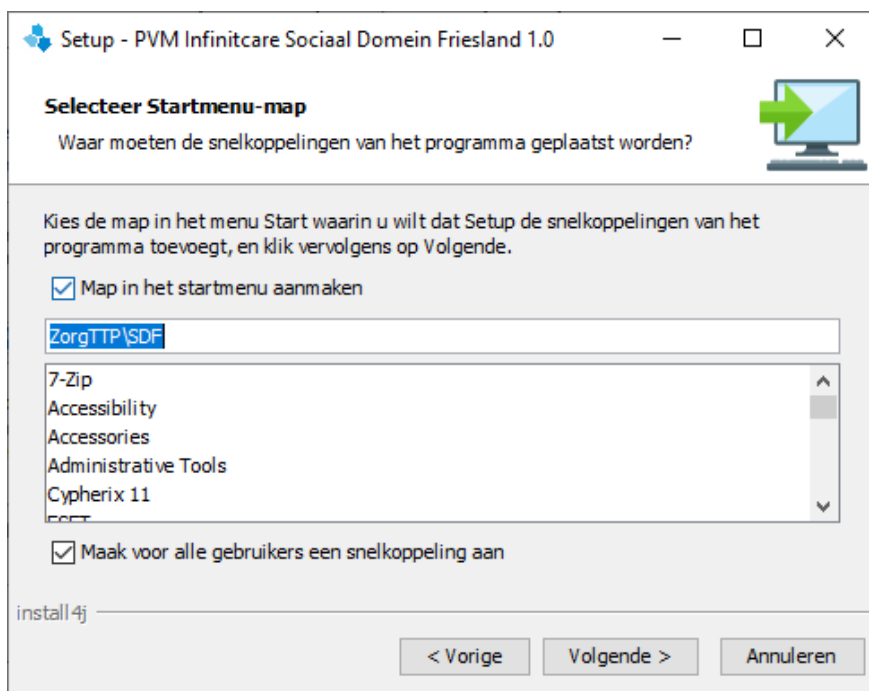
Setup - PVM Infinitcare Sociaal Domein Friesland 1.0

Selecteer Startmenu-map

Waar moeten de snelkoppelingen van het programma geplaatst worden?

Kies de map in het menu Start waarin u wilt dat Setup de snelkoppelingen van het programma toevoegt, en klik vervolgens op Volgende.

Map in het startmenu aanmaken

ZorgTTP\SDF

7-Zip
Accessibility
Accessories
Administrative Tools
Cypherix 11
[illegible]

Maak voor alle gebruikers een snelkoppeling aan

install4j

< Vorige
Volgende >
Annuleren